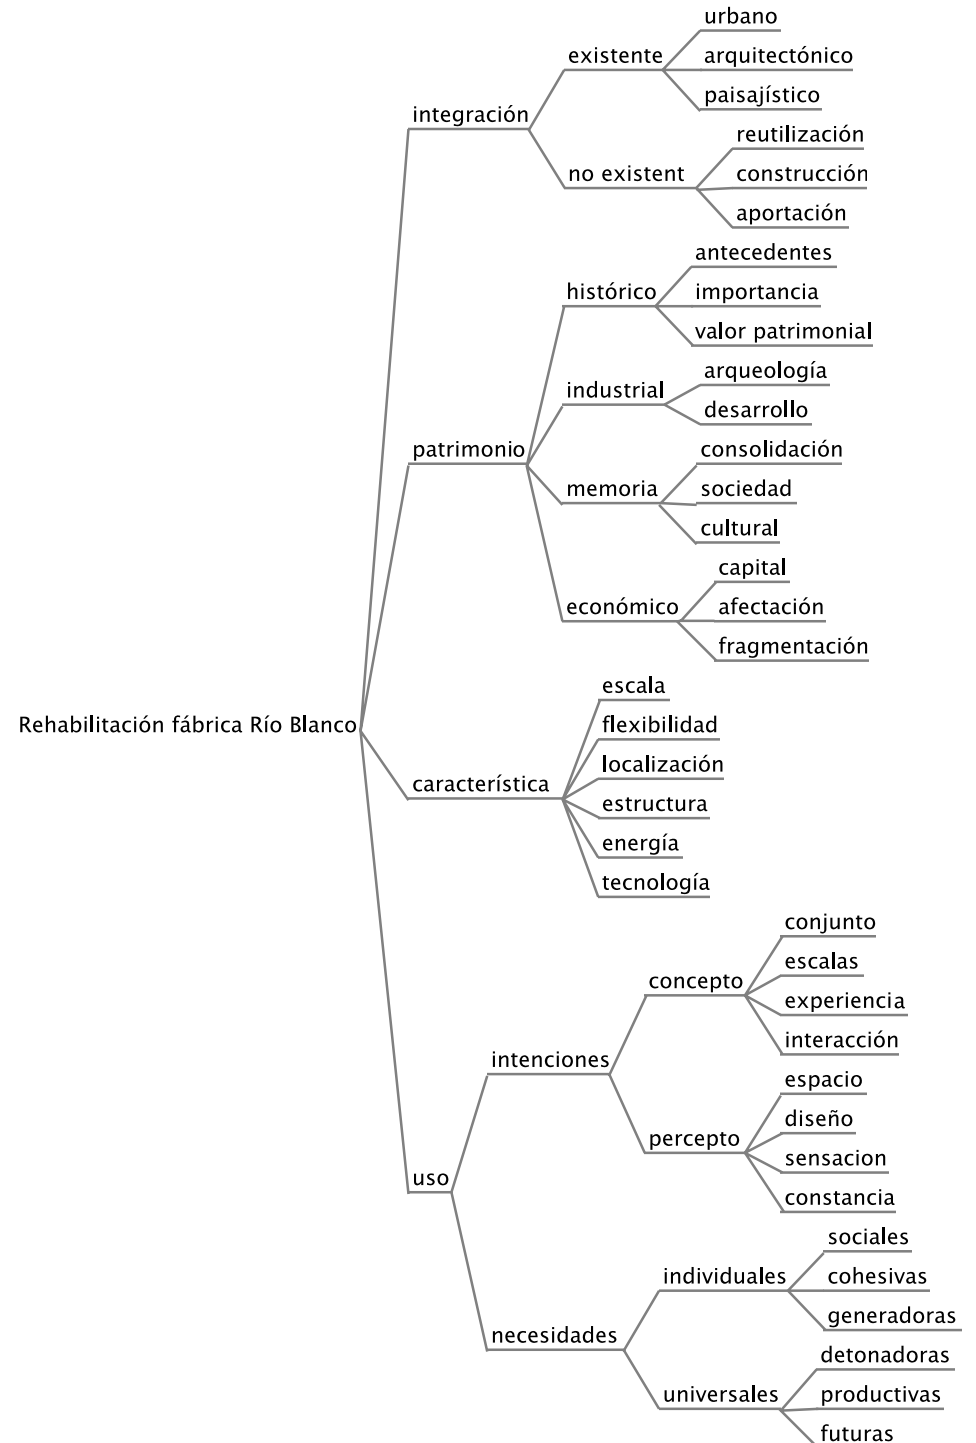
Rehabilitación fábrica Río Blanco

integración
existente
urbano
arquitectónico
paisajístico
no existent
reutilización
construcción
aportación

patrimonio
histórico
antecedentes
importancia
valor patrimonial
industrial
arqueología
desarrollo
memoria
consolidación
sociedad
cultural
económico
capital
afectación
fragmentación

característica
escala
flexibilidad
localización
estructura
energía
tecnología

uso
intenciones
concepto
conjunto
escalas
experiencia
interacción
percepto
espacio
diseño
sensacion
constancia
necesidades
individuales
sociales
cohesivas
generadoras
universales
detonadoras
productivas
futuras